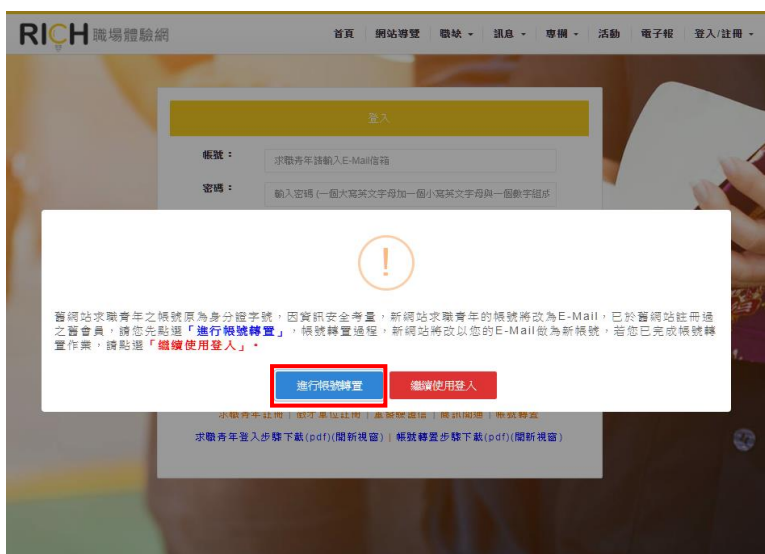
RICH 職場體驗網

首頁 | 網站導覽 | 職缺 ▾ | 訊息 ▾ | 專欄 ▾ | 活動 | 電子報 | 登入/註冊 ▾

登入

帳號： 求職青年請輸入E-Mail信箱

密碼： 輸入密碼 (一個大寫英文字母加一個小寫英文字母與一個數字組成

!

舊網站求職青年之帳號原為身分證字號，因資訊安全考量，新網站求職青年的帳號將改為E-Mail，已於舊網站註冊過之舊會員，請您先點選「進行帳號轉置」，帳號轉置過程，新網站將改以您的E-Mail做為新帳號，若您已完成帳號轉置作業，請點選「繼續使用登入」。

進行帳號轉置 繼續使用登入

求職青年註冊 | 徵才單位註冊 | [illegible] | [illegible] | 帳號轉置

求職青年登入步驟下載(pdf)(開新視窗) | 帳號轉置步驟下載(pdf)(開新視窗)